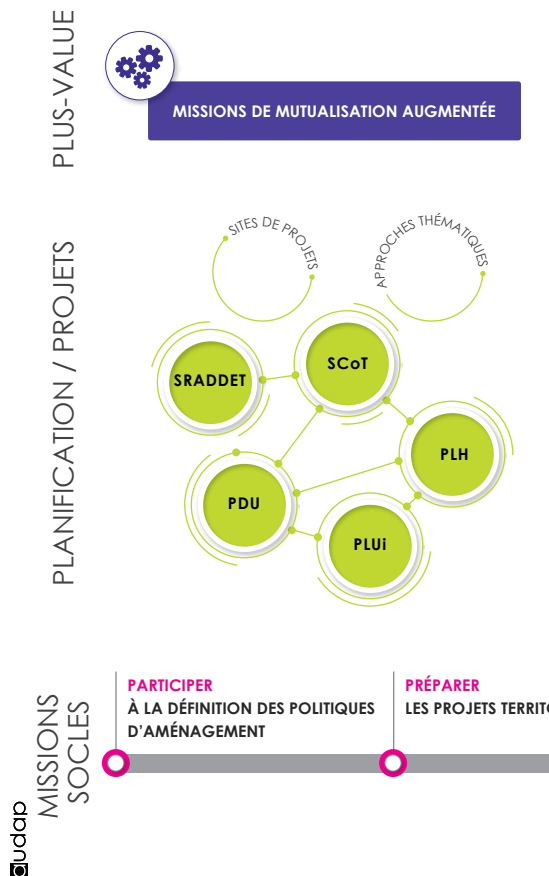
PLUS-VALUE

MISSIONS DE MUTUALISATION AUGMENTÉE

PLANIFICATION / PROJETS

SITES DE PROJETS

APPROCHES THÉMATIQUES

SRADDET

SCoT

PLH

PDU

PLUi

MISSIONS SOCLES

PARTICIPER
À LA DÉFINITION DES POLITIQUES D'AMÉNAGEMENT

PRÉPARER
LES PROJETS TERRITO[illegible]

audap